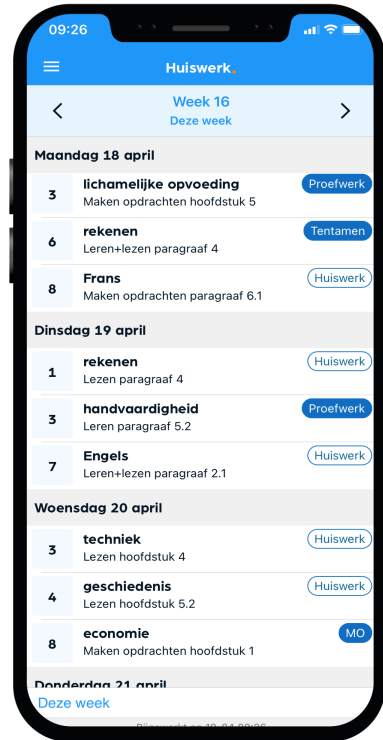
09:26

Huiswerk.

Week 16
Deze week

Maandag 18 april

3 lichamelijke opvoeding
Maken opdrachten hoofdstuk 5
Proefwerk

6 rekenen
Leren+lezen paragraaf 4
Tentamen

8 Frans
Maken opdrachten paragraaf 6.1
Huiswerk

Dinsdag 19 april

1 rekenen
Lezen paragraaf 4
Huiswerk

3 handvaardigheid
Leren paragraaf 5.2
Proefwerk

7 Engels
Leren+lezen paragraaf 2.1
Huiswerk

Woensdag 20 april

3 techniek
Lezen hoofdstuk 4
Huiswerk

4 geschiedenis
Lezen hoofdstuk 5.2
Huiswerk

8 economie
Maken opdrachten hoofdstuk 1
MO

Donderdag 21 april

Deze week

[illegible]